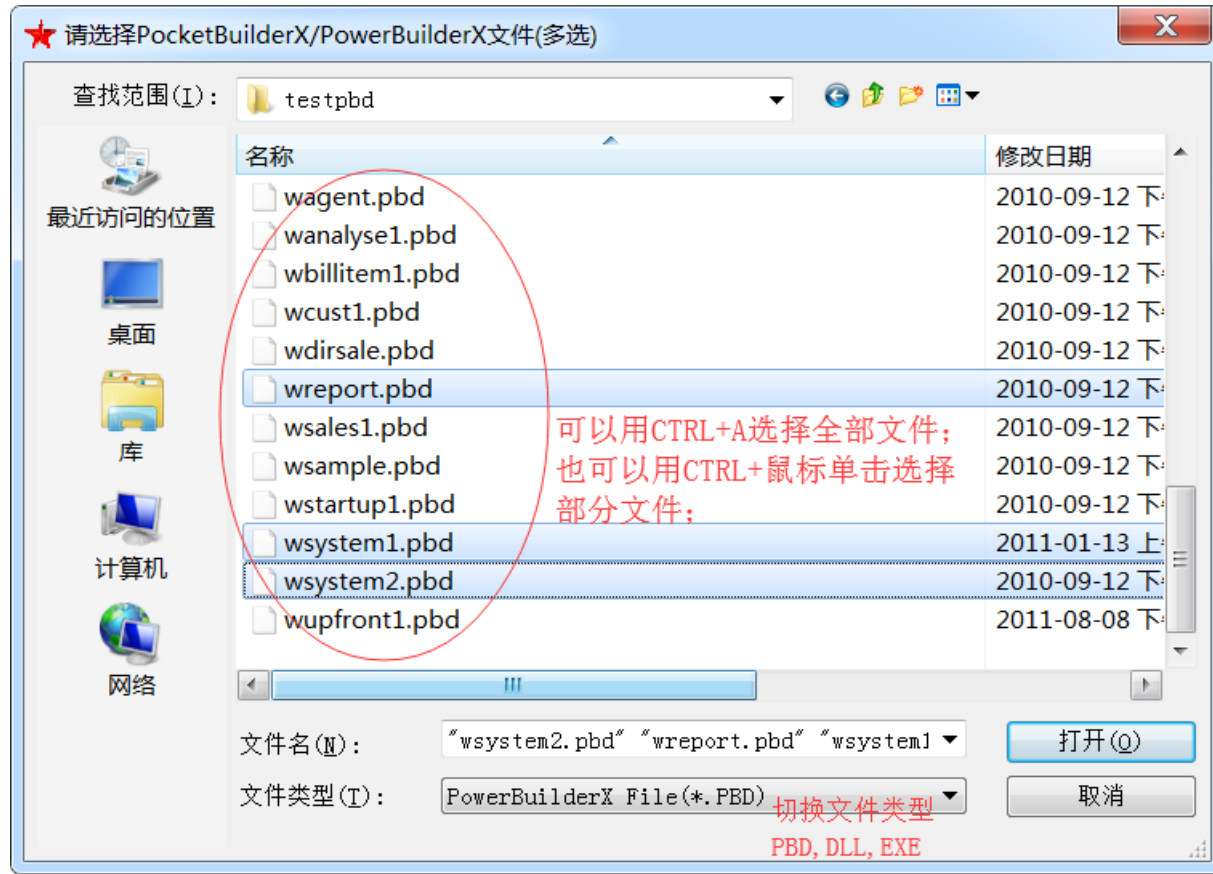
请选择PocketBuilderX/PowerBuilderX文件(多选)

查找范围(I): testpbd

最近访问的位置
桌面
库
计算机
网络

| 名称 | 修改日期 |
|---|---|
| wagent.pbd | 2010-09-12 下 |
| wanalyse1.pbd | 2010-09-12 下 |
| wbillitem1.pbd | 2010-09-12 下 |
| wcust1.pbd | 2010-09-12 下 |
| wdirsale.pbd | 2010-09-12 下 |
| wreport.pbd | 2010-09-12 下 |
| wsales1.pbd | 2010-09-12 下 |
| wsample.pbd | 2010-09-12 下 |
| wstartup1.pbd | 2010-09-12 下 |
| wsystem1.pbd | 2011-01-13 上 |
| wsystem2.pbd | 2010-09-12 下 |
| wupfront1.pbd | 2011-08-08 下 |

可以用CTRL+A选择全部文件；
也可以用CTRL+鼠标单击选择部分文件；

文件名(N): "wsystem2.pbd" "wreport.pbd" "wsystem1
打开(O)
文件类型(T): PowerBuilderX File(*.PBD)
取消
切换文件类型
PBD, DLL, EXE